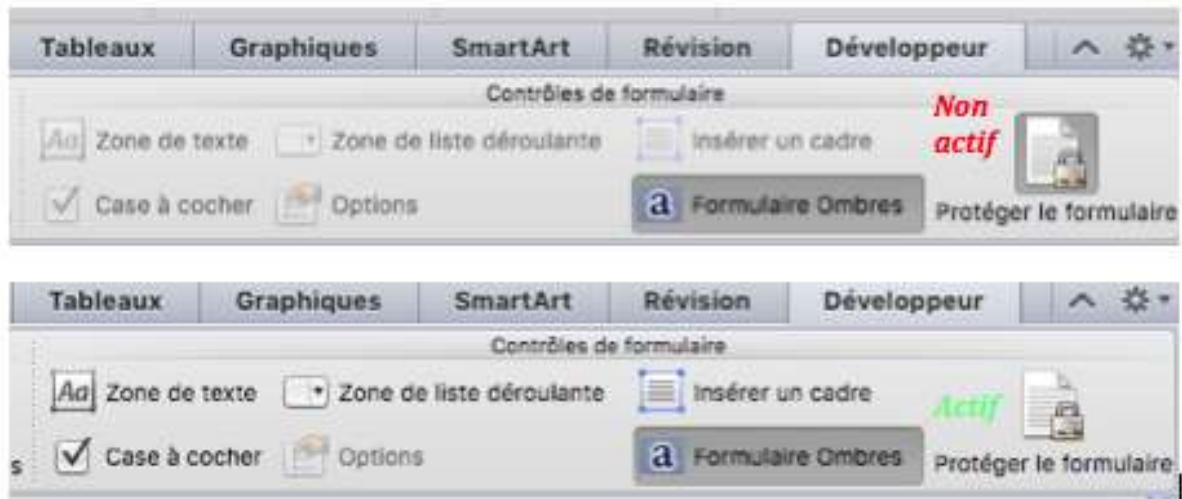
Tableaux | Graphiques | SmartArt | Révision | Développeur

Contrôles de formulaire

Aa Zone de texte
Zone de liste déroulante
Insérer un cadre
Non actif
Case à cocher
Options
a Formulaire Ombres
Protéger le formulaire

Tableaux | Graphiques | SmartArt | Révision | Développeur

Contrôles de formulaire

Aa Zone de texte
Zone de liste déroulante
Insérer un cadre
Actif
s
Case à cocher
Options
a Formulaire Ombres
Protéger le formulaire